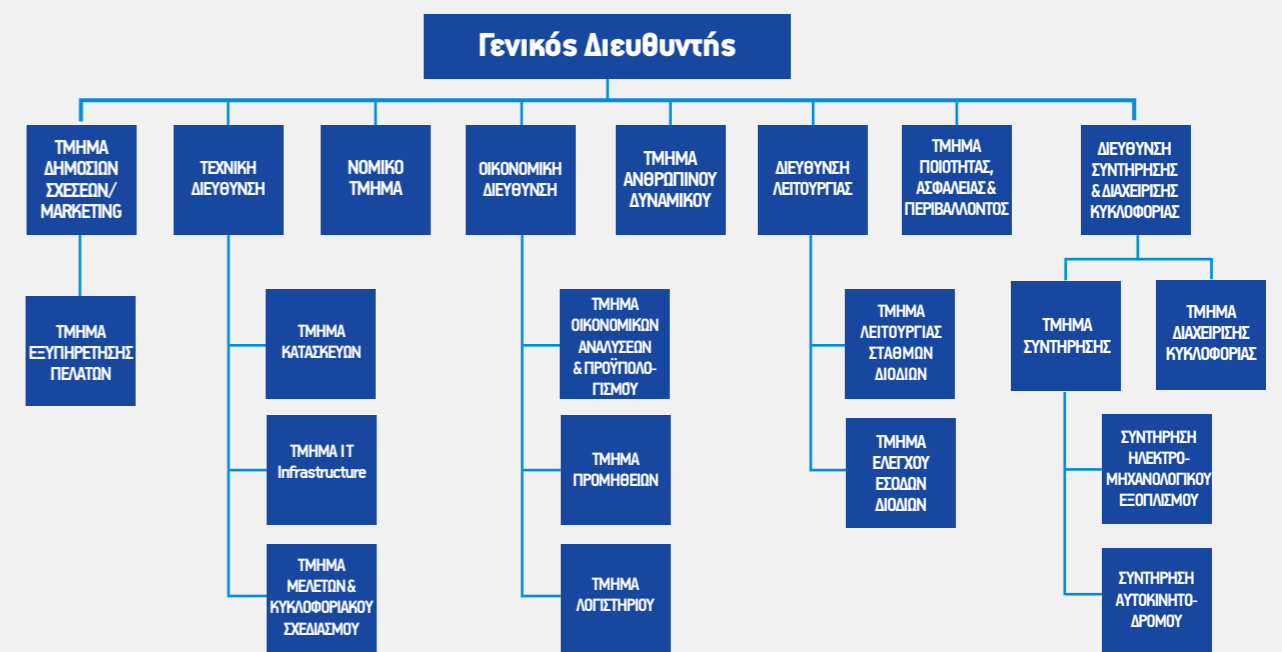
Γενικός Διευθυντής

ΤΜΗΜΑ ΔΗΜΟΣΙΩΝ ΣΧΕΣΕΩΝ/ MARKETING

ΤΜΗΜΑ ΕΞΥΠΗΡΕΤΗΣΗΣ ΠΕΛΑΤΩΝ

ΤΕΧΝΙΚΗ ΔΙΕΥΘΥΝΣΗ

ΤΜΗΜΑ ΚΑΤΑΣΚΕΥΩΝ

ΤΜΗΜΑ IT Infrastructure

ΤΜΗΜΑ ΜΕΛΕΤΩΝ & ΚΥΚΛΟΦΟΡΙΑΚΟΥ ΣΧΕΔΙΑΣΜΟΥ

ΝΟΜΙΚΟ ΤΜΗΜΑ

ΟΙΚΟΝΟΜΙΚΗ ΔΙΕΥΘΥΝΣΗ

ΤΜΗΜΑ ΟΙΚΟΝΟΜΙΚΩΝ ΑΝΑΛΥΣΕΩΝ & ΠΡΟΫΠΟΛΟΓΙΣΜΟΥ

ΤΜΗΜΑ ΠΡΟΜΗΘΕΙΩΝ

ΤΜΗΜΑ ΛΟΓΙΣΤΗΡΙΟΥ

ΤΜΗΜΑ ΑΝΘΡΩΠΙΝΟΥ ΔΥΝΑΜΙΚΟΥ

ΔΙΕΥΘΥΝΣΗ ΛΕΙΤΟΥΡΓΙΑΣ

ΤΜΗΜΑ ΛΕΙΤΟΥΡΓΙΑΣ ΣΤΑΘΜΩΝ ΔΙΟΔΙΩΝ

ΤΜΗΜΑ ΕΛΕΓΧΟΥ ΕΣΟΔΩΝ ΔΙΟΔΙΩΝ

ΤΜΗΜΑ ΠΟΙΟΤΗΤΑΣ, ΑΣΦΑΛΕΙΑΣ & ΠΕΡΙΒΑΛΛΟΝΤΟΣ

ΔΙΕΥΘΥΝΣΗ ΣΥΝΤΗΡΗΣΗΣ & ΔΙΑΧΕΙΡΙΣΗΣ ΚΥΚΛΟΦΟΡΙΑΣ

ΤΜΗΜΑ ΣΥΝΤΗΡΗΣΗΣ

ΤΜΗΜΑ ΔΙΑΧΕΙΡΙΣΗΣ ΚΥΚΛΟΦΟΡΙΑΣ

ΣΥΝΤΗΡΗΣΗ ΗΛΕΚΤΡΟ-ΜΗΧΑΝΟΛΟΓΙΚΟΥ ΕΞΟΠΛΙΣΜΟΥ

ΣΥΝΤΗΡΗΣΗ ΑΥΤΟΚΙΝΗΤΟ-ΔΡΟΜΟΥ